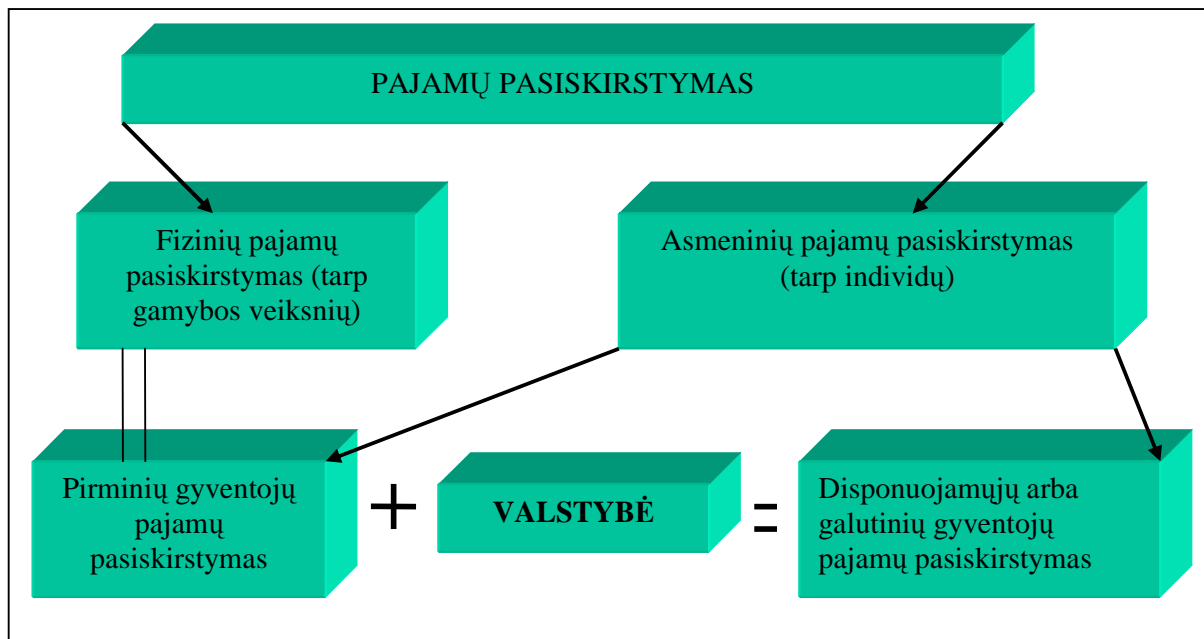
PAJAMŲ PASISKIRSTYMAS

Fizinių pajamų pasiskirstymas (tarp gamybos veiksnių)

Asmeninių pajamų pasiskirstymas (tarp individų)

Pirminių gyventojų pajamų pasiskirstymas

+

VALSTYBĖ

=

Disponuojamųjų arba galutinių gyventojų pajamų pasiskirstymas